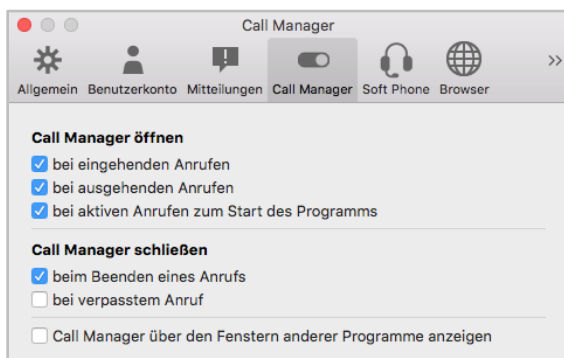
Call Manager

Allgemein Benutzerkonto Mitteilungen Call Manager Soft Phone Browser »

Call Manager öffnen

bei eingehenden Anrufen

bei ausgehenden Anrufen

bei aktiven Anrufen zum Start des Programms

Call Manager schließen

beim Beenden eines Anrufs

bei verpasstem Anruf

Call Manager über den Fenstern anderer Programme anzeigen